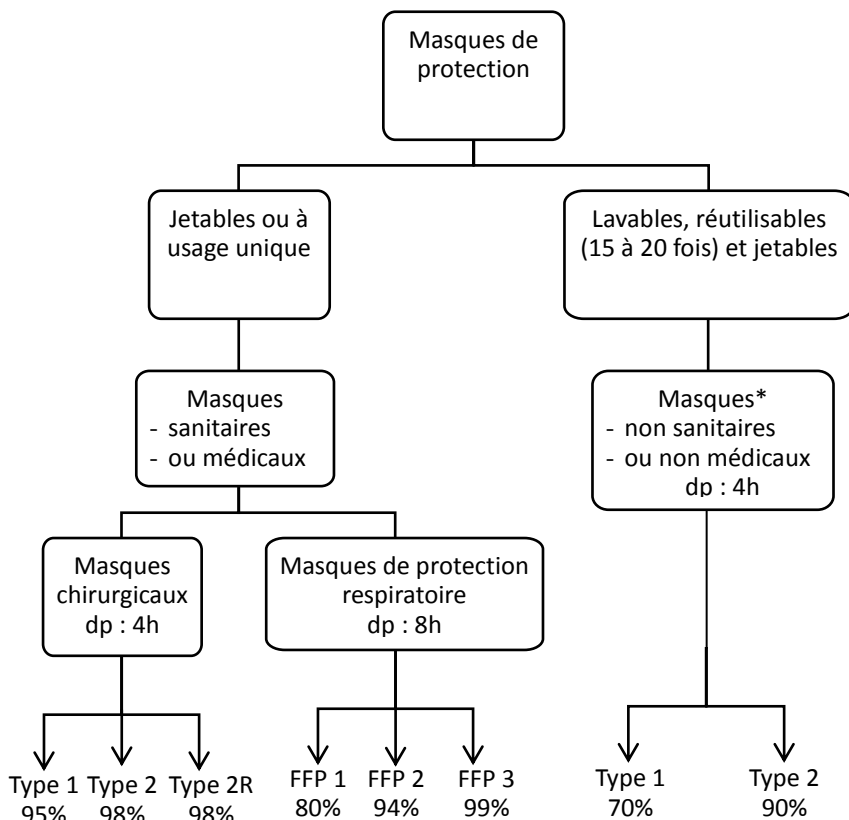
Masques de protection

Jetables ou à usage unique

Lavables, réutilisables (15 à 20 fois) et jetables

Masques
- sanitaires
- ou médicaux

Masques*
- non sanitaires
- ou non médicaux
dp : 4h

Masques chirurgicaux
dp : 4h

Masques de protection respiratoire
dp : 8h

Type 1
95%

Type 2
98%

Type 2R
98%

FFP 1
80%

FFP 2
94%

FFP 3
99%

Type 1
70%

Type 2
90%